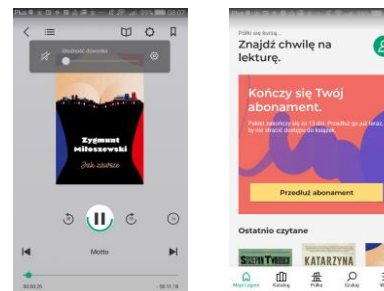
Szybkość dźwięku

Zygmunt Miłoszewski

Jak zawsze

Motto

00:00:35

-00:11:18

Znajdź chwilę na lekturę.

Kończy się Twój abonament.

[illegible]

Przedłuż abonament

Ostatnio czytane

KATARZYNA

Moja Legimi

Katalog

Półka

Szukaj